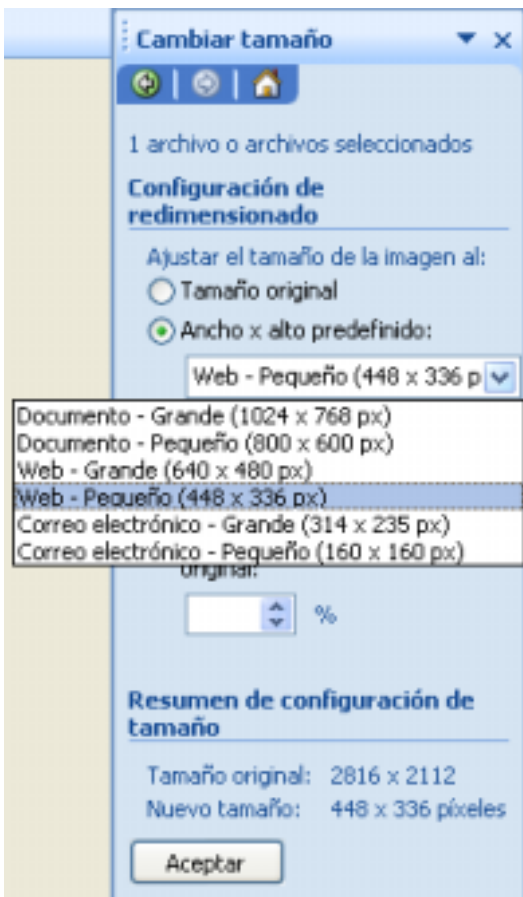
Cambiar tamaño

1 archivo o archivos seleccionados

Configuración de redimensionado

Ajustar el tamaño de la imagen al:

Tamaño original

Ancho x alto predefinido:

Web - Pequeño (448 x 336 p

Documento - Grande (1024 x 768 px)
Documento - Pequeño (800 x 600 px)
Web - Grande (640 x 480 px)
Web - Pequeño (448 x 336 px)
Correo electrónico - Grande (314 x 235 px)
Correo electrónico - Pequeño (160 x 160 px)

original:

%

Resumen de configuración de tamaño

Tamaño original: 2816 x 2112
Nuevo tamaño: 448 x 336 píxeles

Aceptar